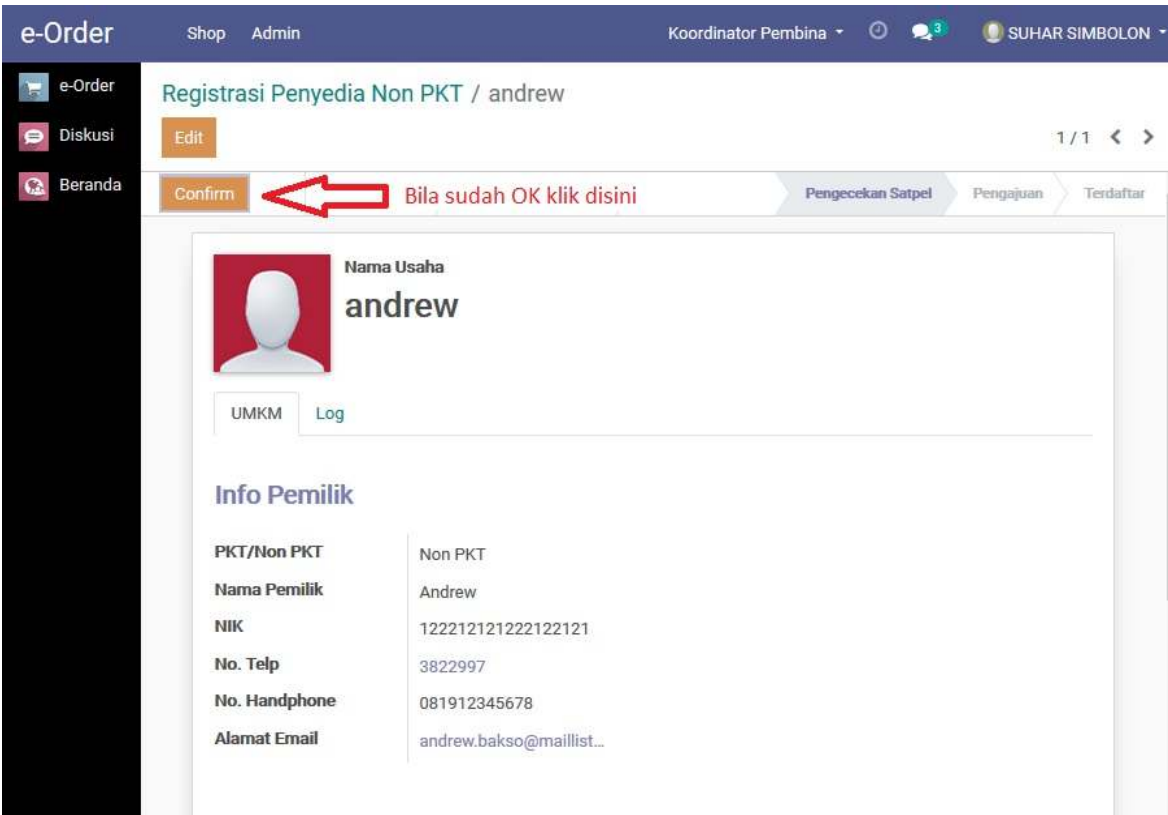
e-Order

Shop Admin

Koordinator Pembina 3 SUHAR SIMBOLON

e-Order
Diskusi
Beranda

Registrasi Penyedia Non PKT / andrew

Edit

1 / 1

Confirm

Bila sudah OK klik disini

Pengecekan Satpel Pengajuan Terdaftar

Nama Usaha
andrew

UMKM Log

Info Pemilik

| PKT/Non PKT | Non PKT |
|---|---|
| Nama Pemilik | Andrew |
| NIK | 122212121222122121 |
| No. Telp | 3822997 |
| No. Handphone | 081912345678 |
| Alamat Email | andrew.bakso@maillist... |